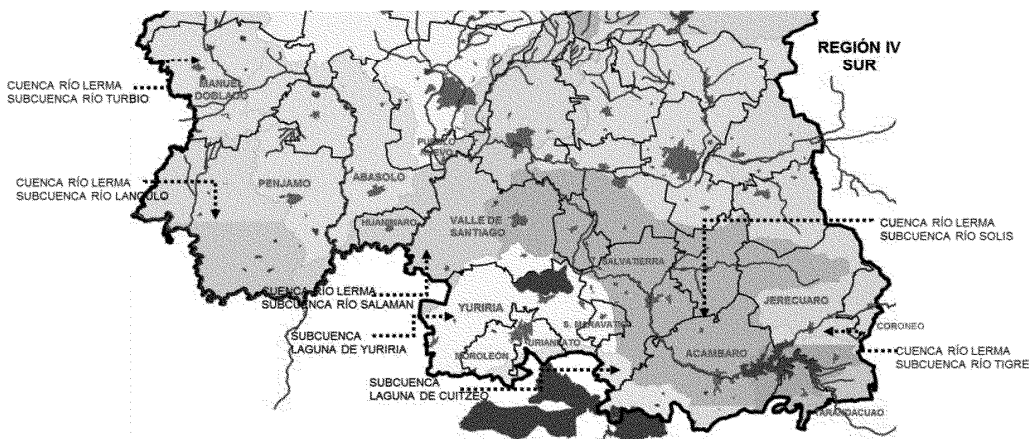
REGIÓN IV
SUR

CUENCA RÍO LERMA
SUBCUENCA RÍO TURBIO

MANUEL
DOBLADO

CUENCA RÍO LERMA
SUBCUENCA RÍO LANGOLO

PENJAMO

ABASOLO

PUEBLO
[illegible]

HUANIMARO

VALLE DE
SANTIAGO

CUENCA RÍO LERMA
SUBCUENCA RÍO SOLIS

SALVATIERRA

CUENCA RÍO LERMA
SUBCUENCA RÍO SALAMAN

YURIRIA

SUBCUENCA
LAGUNA DE YURIRIA

S. BENAVATO

URIANGATO

MOROLEÓN

JERECUARO

CORONEO

ACAMBARO

CUENCA RÍO LERMA
SUBCUENCA RÍO TIGRE

SUBCUENCA
LAGUNA DE CUITZEO

TARANDACUAO